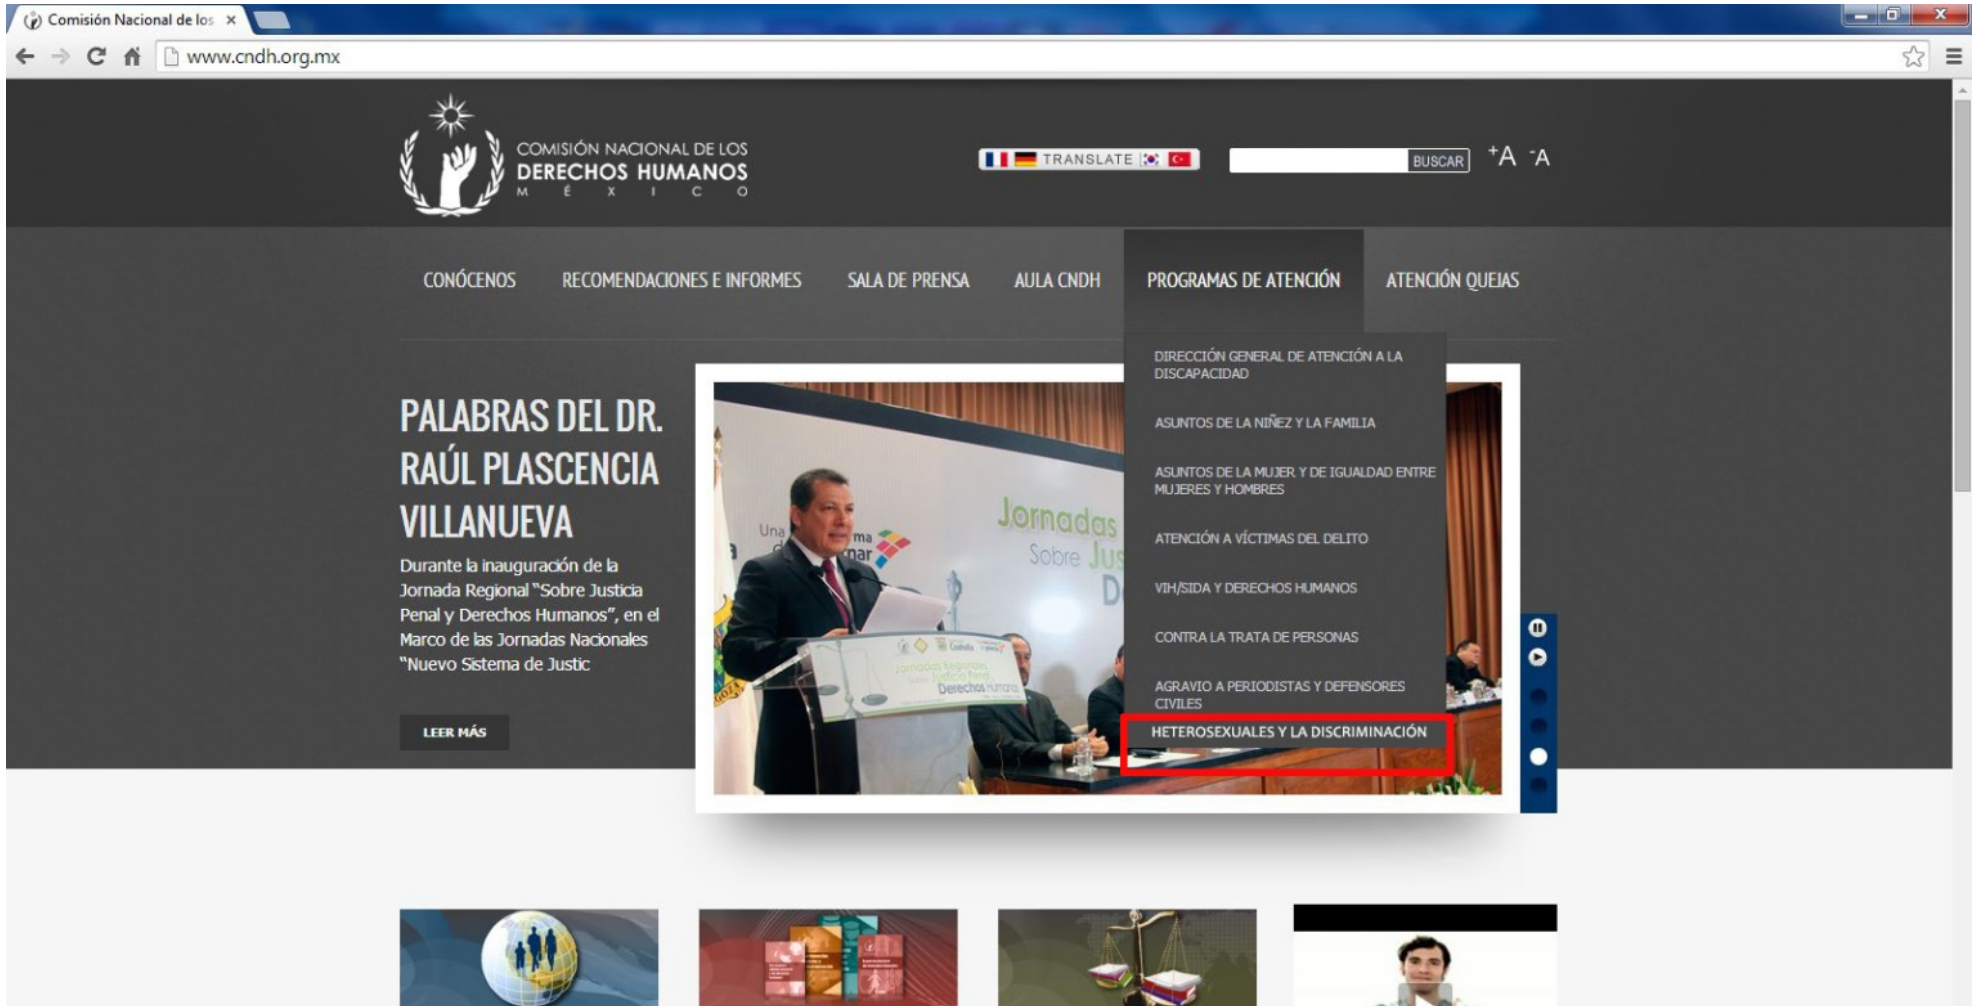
Comisión Nacional de los ×

www.cndh.org.mx

COMISIÓN NACIONAL DE LOS
DERECHOS HUMANOS
M É X I C O

TRANSLATE

BUSCAR

+A -A

CONÓCENOS RECOMENDACIONES E INFORMES SALA DE PRENSA AULA CNDH PROGRAMAS DE ATENCIÓN ATENCIÓN QUEJAS

DIRECCIÓN GENERAL DE ATENCIÓN A LA DISCAPACIDAD

ASUNTOS DE LA NIÑEZ Y LA FAMILIA

ASUNTOS DE LA MUJER Y DE IGUALDAD ENTRE MUJERES Y HOMBRES

ATENCIÓN A VÍCTIMAS DEL DELITO

VIH/SIDA Y DERECHOS HUMANOS

CONTRA LA TRATA DE PERSONAS

AGRAVIO A PERIODISTAS Y DEFENSORES CIVILES

HETEROSEXUALES Y LA DISCRIMINACIÓN

PALABRAS DEL DR. RAÚL PLASCENCIA VILLANUEVA

Durante la inauguración de la Jornada Regional "Sobre Justicia Penal y Derechos Humanos", en el Marco de las Jornadas Nacionales "Nuevo Sistema de Justic

LEER MÁS

Jornadas Sobre Jus D

Una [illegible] ma nar

Jornadas Regionales Justicia Penal Derechos Humanos